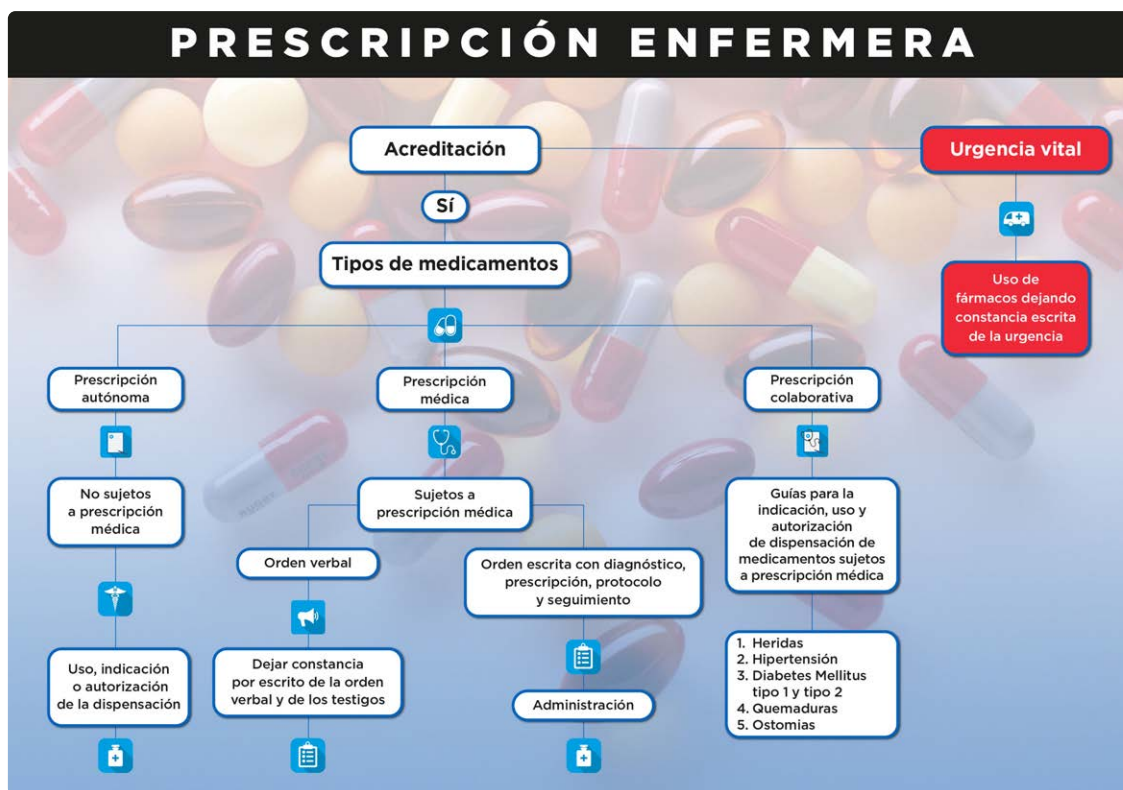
PRESCRIPCIÓN ENFERMERA

Acreditación

Urgencia vital

Sí

Uso de fármacos dejando constancia escrita de la urgencia

Tipos de medicamentos

Prescripción autónoma

Prescripción médica

Prescripción colaborativa

No sujetos a prescripción médica

Sujetos a prescripción médica

Guías para la indicación, uso y autorización de dispensación de medicamentos sujetos a prescripción médica

Orden verbal

Orden escrita con diagnóstico, prescripción, protocolo y seguimiento

Uso, indicación o autorización de la dispensación

Dejar constancia por escrito de la orden verbal y de los testigos

Administración

1. Heridas
2. Hipertensión
3. Diabetes Mellitus tipo 1 y tipo 2
4. Quemaduras
5. Ostomias